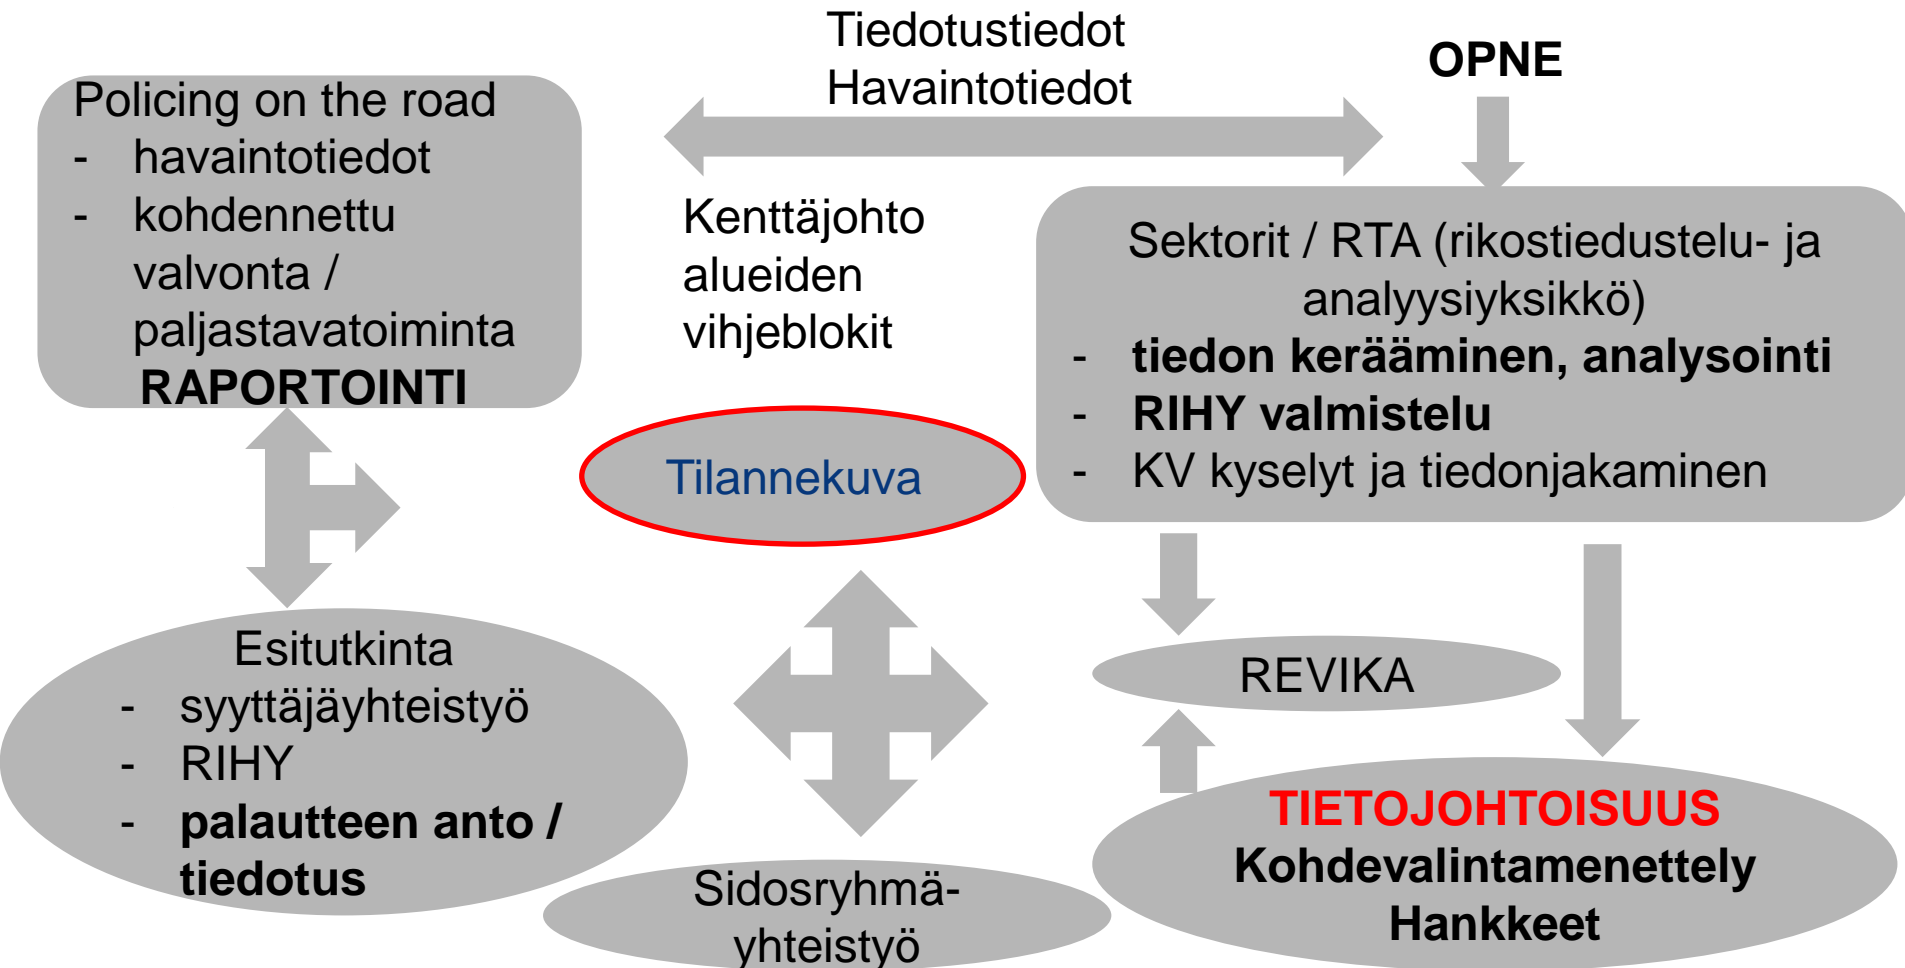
Tiedotustiedot
Havaintotiedot

OPNE

Policing on the road
- havaintotiedot
- kohdennettu valvonta / paljastavatoiminta
RAPORTOINTI

Kenttäjohto alueiden vihjeblokit

Sektorit / RTA (rikostiedustelu- ja analyysiyksikkö)
- tiedon kerääminen, analysointi
- RIHY valmistelu
- KV kyselyt ja tiedonjakaminen

Tilannekuva

Esitutkinta
- syyttäjäyhteistyö
- RIHY
- palautteen anto / tiedotus

REVIKA

TIETOJOHTOISUUS
Kohdevalintamenettely
Hankkeet

Sidosryhmä-yhteistyö